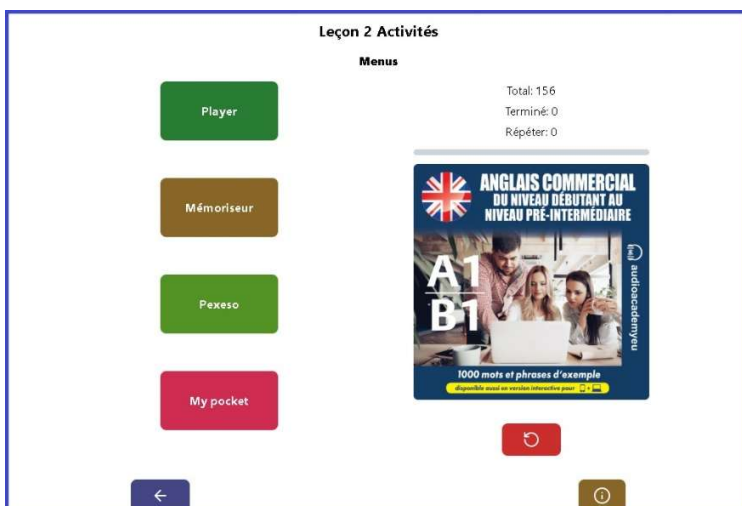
Leçon 2 Activités

Menus

Player

Mémoriseur

Pexeso

My pocket

Total: 156

Terminé: 0

Répéter: 0

ANGLAIS COMMERCIAL
DU NIVEAU DÉBUTANT AU NIVEAU PRÉ-INTERMÉDIAIRE

A1
B1

audioacademyeu

1000 mots et phrases d'exemple

disponible aussi en version interactive pour